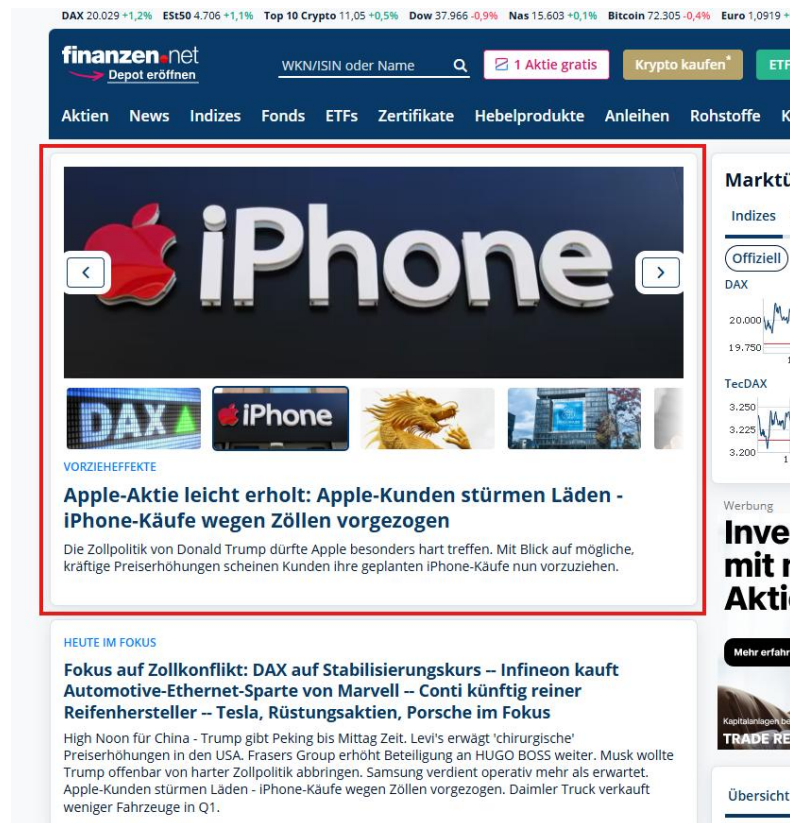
DAX 20.029 +1,2% ESt50 4.706 +1,1% Top 10 Crypto 11,05 +0,5% Dow 37.966 -0,9% Nas 15.603 +0,1% Bitcoin 72.305 -0,4% Euro 1,0919 +

finanzen.net Depot eröffnen

WKN/ISIN oder Name

1 Aktie gratis

Krypto kaufen

ETF

Aktien News Indizes Fonds ETFs Zertifikate Hebelprodukte Anleihen Rohstoffe K

iPhone

DAX

iPhone

VORZIEHEFFEKTE

Apple-Aktie leicht erholt: Apple-Kunden stürmen Läden - iPhone-Käufe wegen Zöllen vorgezogen

Die Zollpolitik von Donald Trump dürfte Apple besonders hart treffen. Mit Blick auf mögliche, kräftige Preiserhöhungen scheinen Kunden ihre geplanten iPhone-Käufe nun vorzuziehen.

HEUTE IM FOKUS

Fokus auf Zollkonflikt: DAX auf Stabilisierungskurs -- Infineon kauft Automotive-Ethernet-Sparte von Marvell -- Conti künftig reiner Reifenhersteller -- Tesla, Rüstungsaktien, Porsche im Fokus

High Noon für China - Trump gibt Peking bis Mittag Zeit. Levi's erwägt 'chirurgische' Preiserhöhungen in den USA. Frasers Group erhöht Beteiligung an HUGO BOSS weiter. Musk wollte Trump offenbar von harter Zollpolitik abbringen. Samsung verdient operativ mehr als erwartet. Apple-Kunden stürmen Läden - iPhone-Käufe wegen Zöllen vorgezogen. Daimler Truck verkauft weniger Fahrzeuge in Q1.

Marktü

Indizes

Offiziell

DAX

20.000

19.750

TecDAX

3.250

3.225

3.200

Werbung

Inve mit r Akti

Mehr erfahr

Kapitalanlagen be

TRADE RE

Übersicht